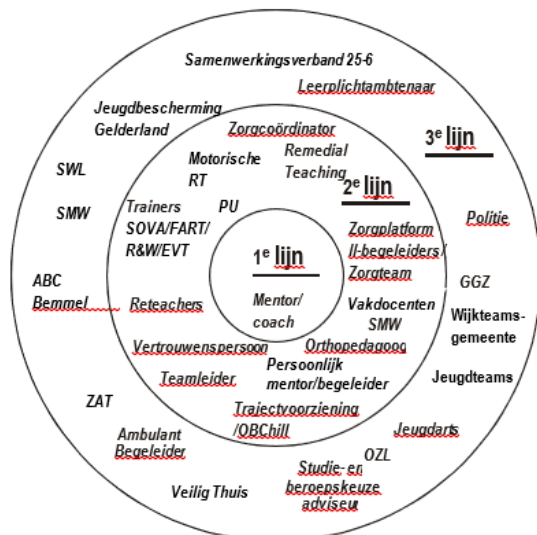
Samenwerkingsverband 25-6

Leerplichtambtenaar

Jeugdbescherming Gelderland

$3^e$ lijn

Zorgcoördinator

Motorische RT

Remedial Teaching

$2^e$ lijn

SWL

SMW

Trainers SOVA/FART/ R&W/EVT

PU

Zorgplatform ll-begeleiders/ Zorgteam

Politie

$1^e$ lijn

Mentor/ coach

ABC Bemmel

Reteachers

Vakdocenten SMW

GGZ

Wijkteams-gemeente

Vertrouwenspersoon

Orthopedagoog

Persoonlijk mentor/begeleider

Teamleider

Jeugdteams

ZAT

Trajectvoorziening /OBChill

Ambulant Begeleider

Jeugdarts

OZL

Veilig Thuis

Studie- en beroepskeuze adviseur